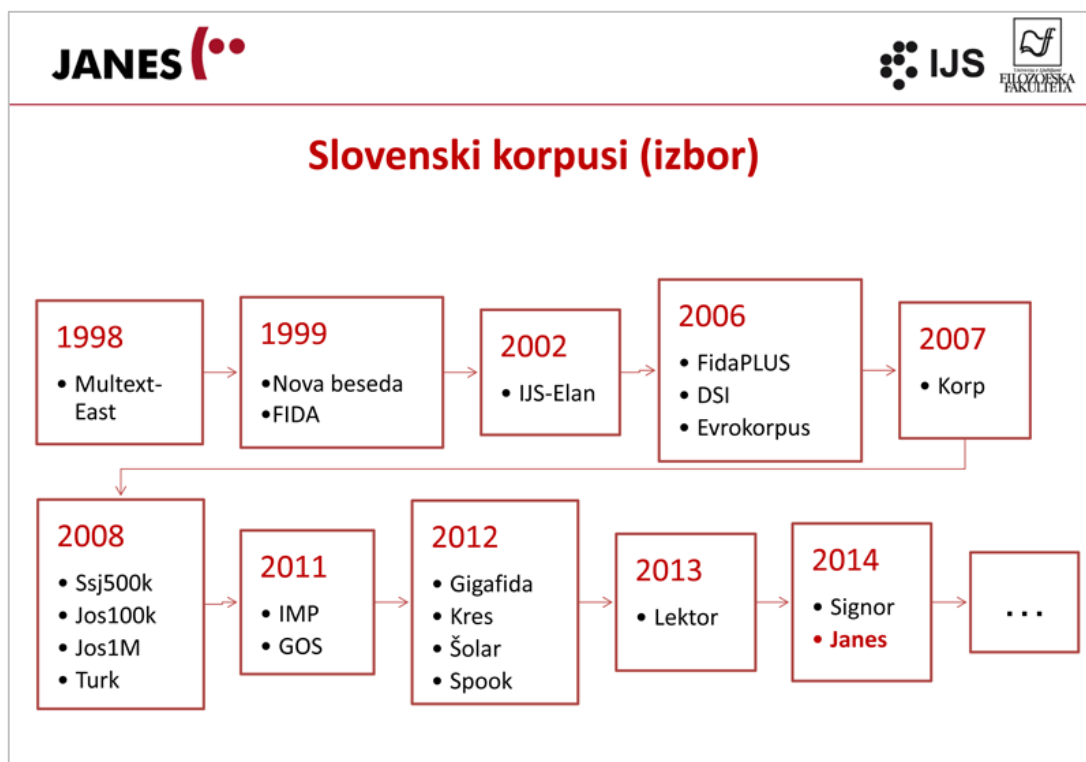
JANES

IJS

Univerza v Ljubljani FILOZOFSKA FAKULTETA

Slovenski korpusi (izbor)

1998
• Multext-East

1999
•Nova beseda
•FIDA

2002
• IJS-Elan

2006
• FidaPLUS
• DSI
• Evrokorpus

2007
• Korp

2008
• Ssj500k
• Jos100k
• Jos1M
• Turk

2011
• IMP
• GOS

2012
• Gigafida
• Kres
• Šolar
• Spook

2013
• Lektor

2014
• Signor
• Janes

. . .